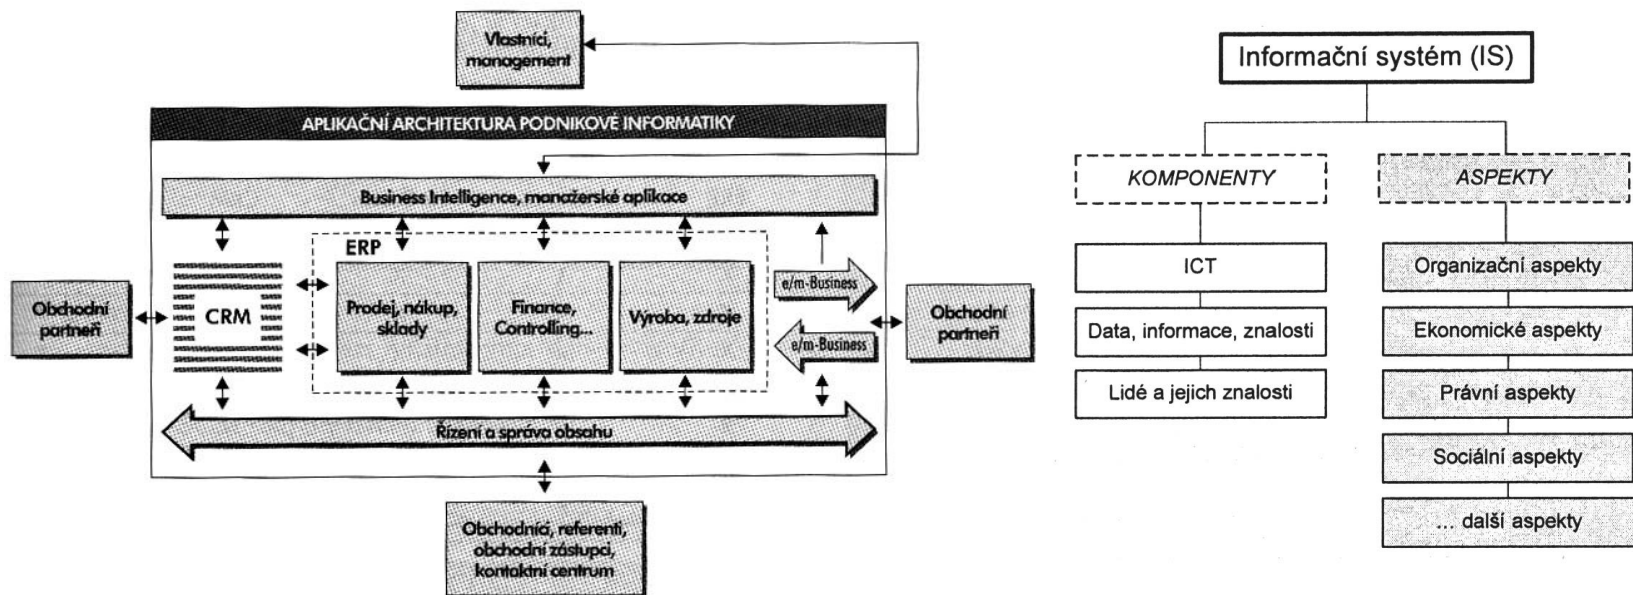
Vlastníci, management

APLIKAČNÍ ARCHITEKTURA PODNIKOVÉ INFORMATIKY

Business Intelligence, manažerské aplikace

ERP

Obchodní partneři

CRM

Prodej, nákup, sklady

Finance, Controlling...

Výroba, zdroje

e/m-Business

e/m-Business

Obchodní partneři

Řízení a správa obsahu

Obchodníci, referenti, obchodní zástupci, kontaktní centrum

Informační systém (IS)

KOMPONENTY

ASPEKTY

ICT

Data, informace, znalosti

Lidé a jejich znalosti

Organizační aspekty

Ekonomické aspekty

Právní aspekty

Sociální aspekty

... další aspekty